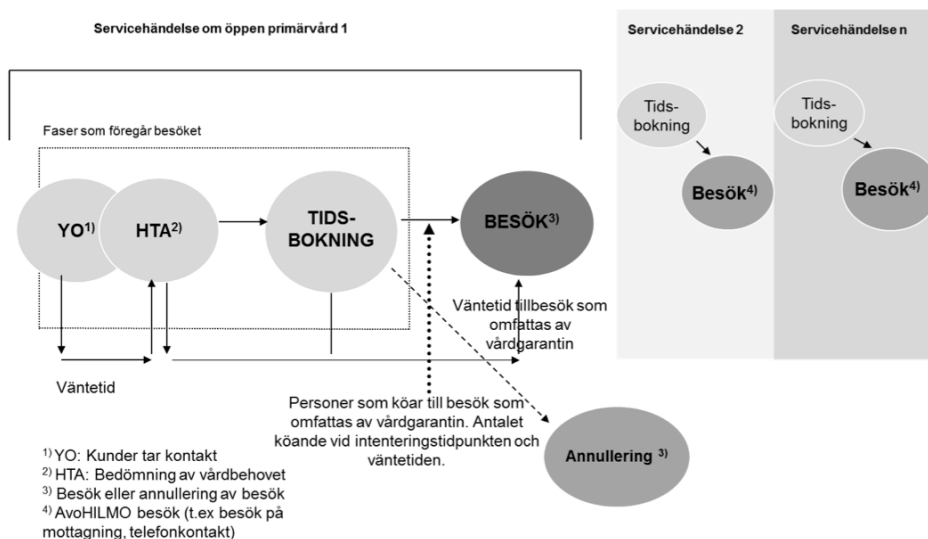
Servicehändelse om öppen primärvård 1

Servicehändelse 2

Servicehändelse n

Faser som föregår besöket

Tids-bokning

Besök$^{4)}$

Tids-bokning

Besök$^{4)}$

YO$^{1)}$

HTA$^{2)}$

TIDS-BOKNING

BESÖK$^{3)}$

Väntetid tillbesök som omfattas av vårdgarantin

Väntetid

Personer som köar till besök som omfattas av vårdgarantin. Antalet köande vid intenteringstidpunkten och väntetiden.

Annullering $^{3)}$

$^{1)}$ YO: Kunder tar kontakt
$^{2)}$ HTA: Bedömning av vårdbehovet
$^{3)}$ Besök eller annullering av besök
$^{4)}$ AvoHILMO besök (t.ex besök på mottagning, telefonkontakt)